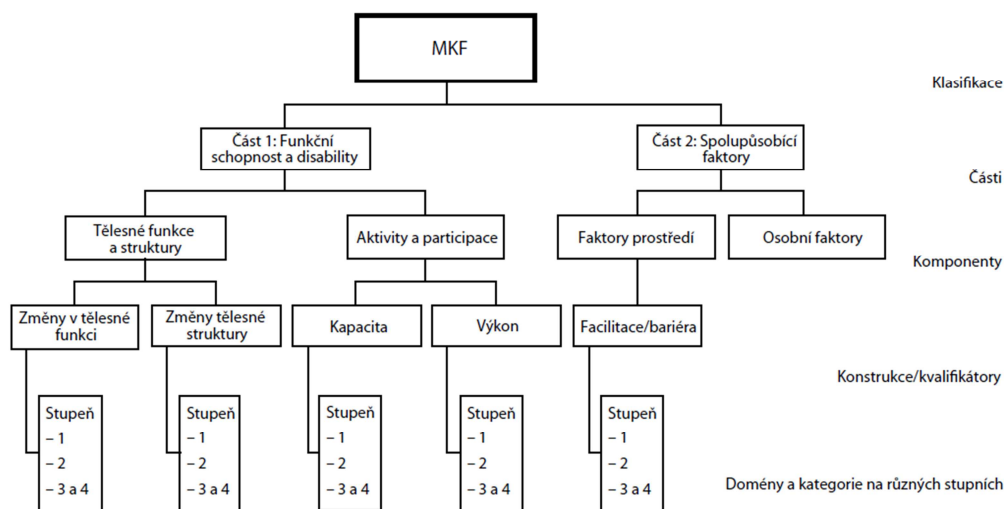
MKF

Klasifikace

Část 1: Funkční schopnost a disability

Část 2: Spolupůsobící faktory

Části

Tělesné funkce a struktury

Aktivity a participace

Faktory prostředí

Osobní faktory

Komponenty

Změny v tělesné funkci

Změny tělesné struktury

Kapacita

Výkon

Facilitace/bariéra

Konstrukce/kvalifikátory

Stupeň
– 1
– 2
– 3 a 4

Stupeň
– 1
– 2
– 3 a 4

Stupeň
– 1
– 2
– 3 a 4

Stupeň
– 1
– 2
– 3 a 4

Stupeň
– 1
– 2
– 3 a 4

Domény a kategorie na různých stupních